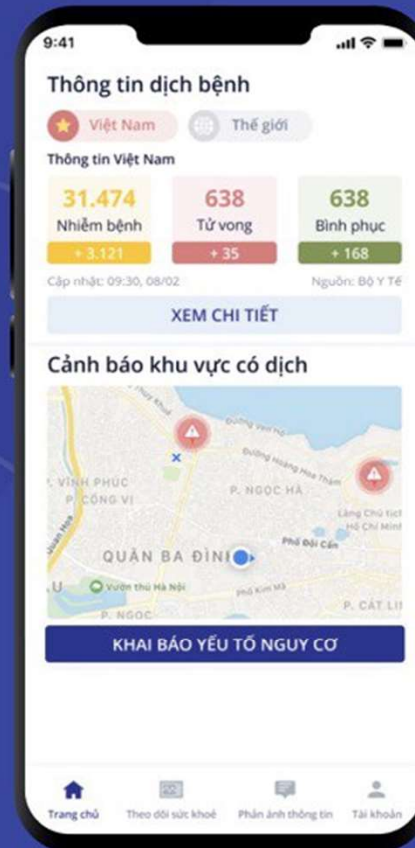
9:41

Thông tin dịch bệnh

Việt Nam

Thế giới

Thông tin Việt Nam

| 31.474 | 638 | 638 |
|---|---|---|
| Nhiễm bệnh | Tử vong | Bình phục |
| + 3.121 | + 35 | + 168 |

Cập nhật: 09:30, 08/02

Nguồn: Bộ Y Tế

XEM CHI TIẾT

Cảnh báo khu vực có dịch

Đường Hoàng Hoa Thám

P. VĨNH PHÚC

P. CỐNG VỊ

P. NGỌC HÀ

Lăng Chủ tịch Hồ Chí Minh

QUẬN BA ĐÌNH

Phố Đội Cấn

Vườn thú Hà Nội

Phố Kim Mã

P. NGỌC

P. CÁT LI

KHAI BÁO YẾU TỐ NGUY CƠ

Trang chủ

Theo dõi sức khoẻ

Phản ánh thông tin

Tài khoản